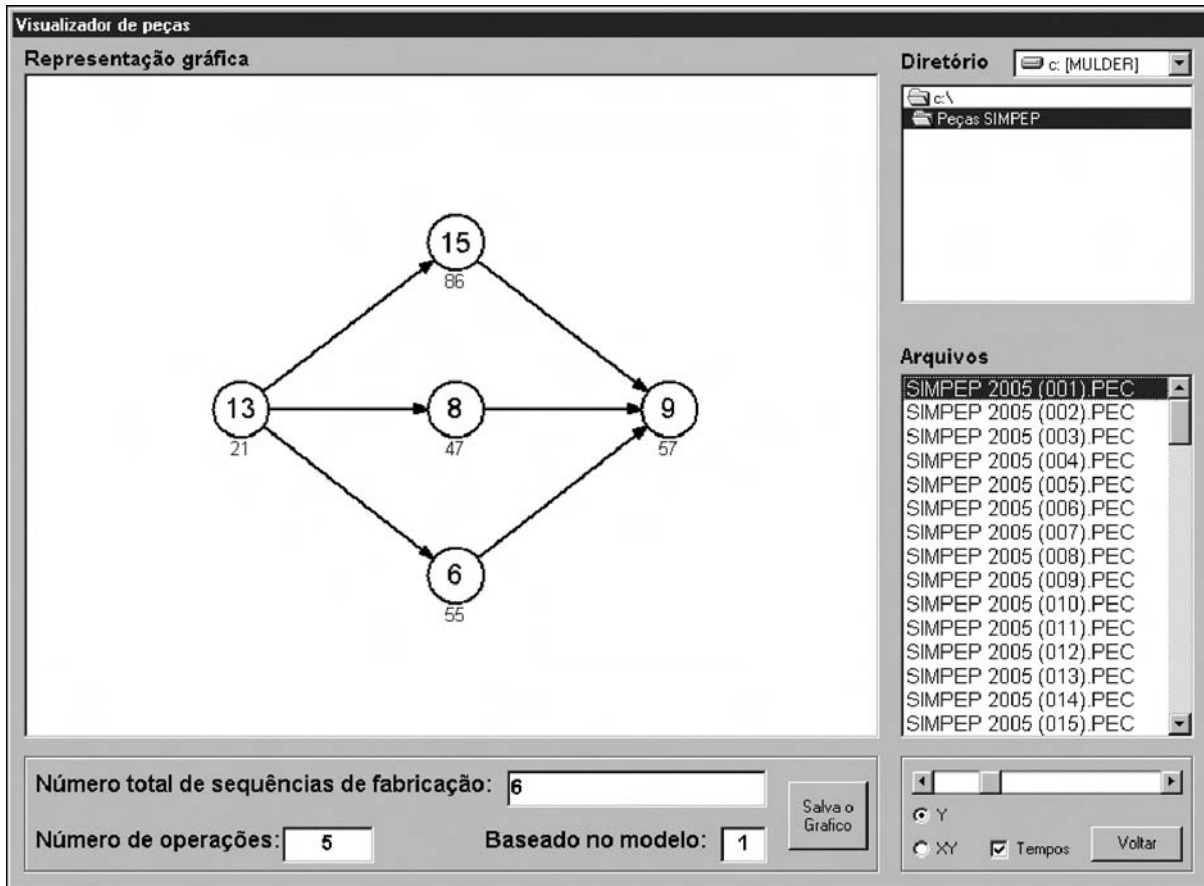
Visualizador de peças

Representação gráfica

15
86

13
21

8
47

9
57

6
55

Diretório c: [MULDER]

c:\
Peças SIMPEP

Arquivos

SIMPEP 2005 (001).PEC
SIMPEP 2005 (002).PEC
SIMPEP 2005 (003).PEC
SIMPEP 2005 (004).PEC
SIMPEP 2005 (005).PEC
SIMPEP 2005 (006).PEC
SIMPEP 2005 (007).PEC
SIMPEP 2005 (008).PEC
SIMPEP 2005 (009).PEC
SIMPEP 2005 (010).PEC
SIMPEP 2005 (011).PEC
SIMPEP 2005 (012).PEC
SIMPEP 2005 (013).PEC
SIMPEP 2005 (014).PEC
SIMPEP 2005 (015).PEC

Número total de sequências de fabricação: 6

Número de operações: 5

Salva o Grafico

Baseado no modelo: 1

Y
XY
Tempos
Voltar